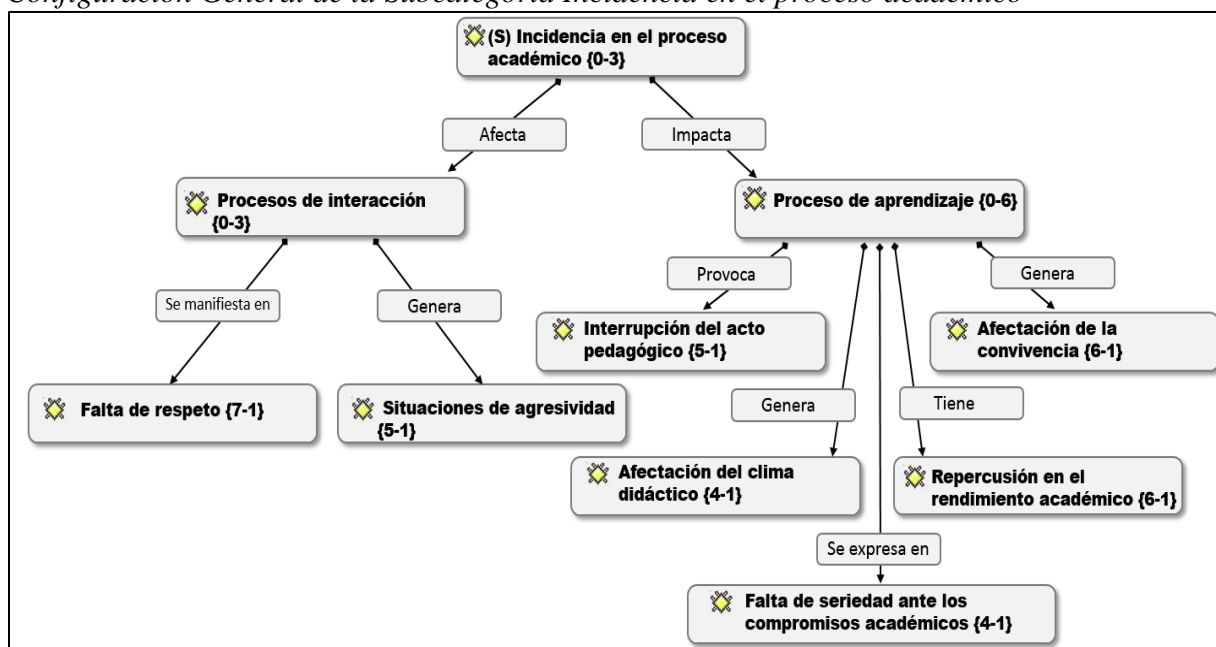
Configuración General de la Subcategoría Incidencia en el proceso académico

(S) Incidencia en el proceso académico {0-3}

Afecta

Impacta

Procesos de interacción {0-3}

Proceso de aprendizaje {0-6}

Se manifiesta en

Genera

Provoca

Genera

Interrupción del acto pedagógico {5-1}

Afectación de la convivencia {6-1}

Falta de respeto {7-1}

Situaciones de agresividad {5-1}

Genera

Tiene

Afectación del clima didáctico {4-1}

Repercusión en el rendimiento académico {6-1}

Se expresa en

Falta de seriedad ante los compromisos académicos {4-1}